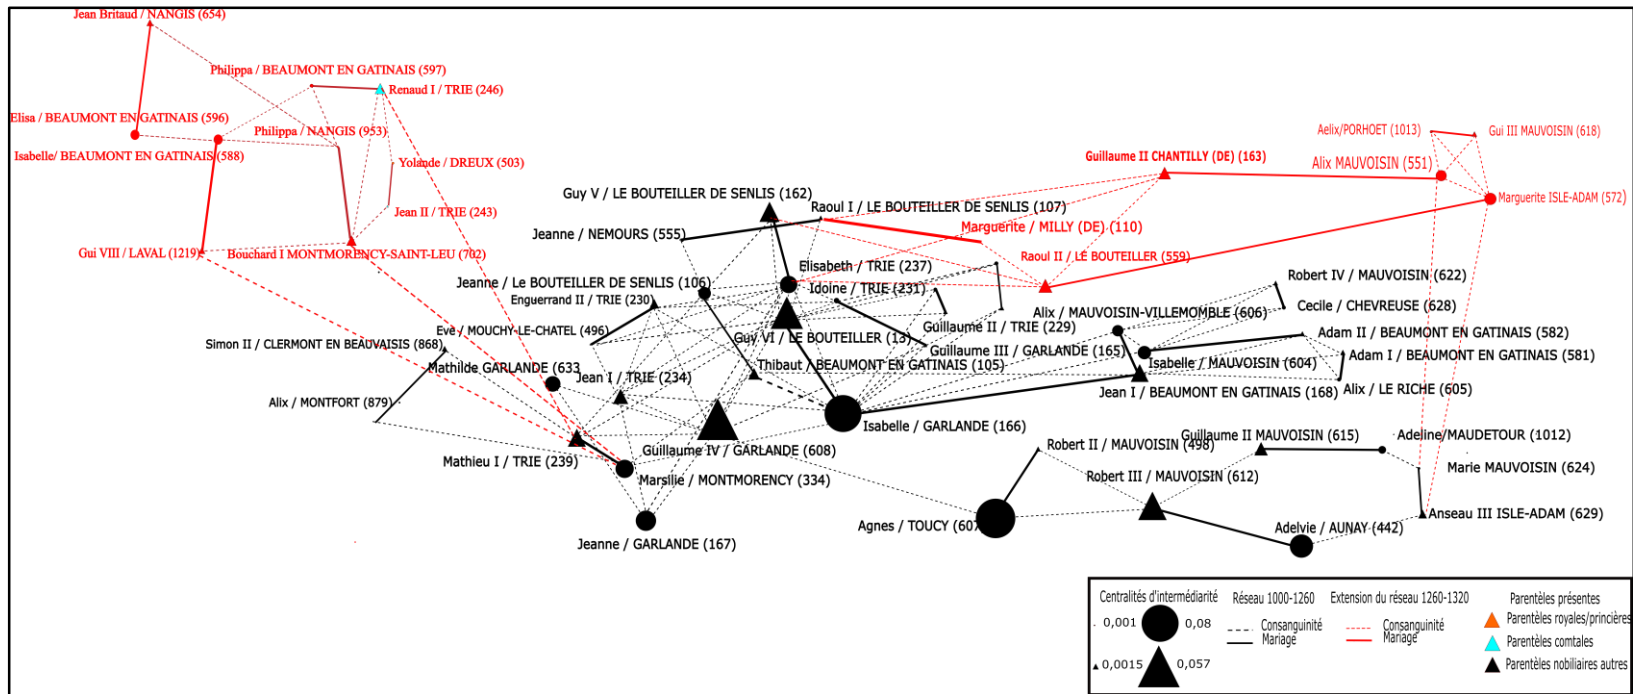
Jean Britaud / NANGIS (654)
Philippa / BEAUMONT EN GATINAIS (597)
Renaud I / TRIE (246)
Elisa / BEAUMONT EN GATINAIS (596)
Philippa / NANGIS (953)
Isabelle/ BEAUMONT EN GATINAIS (588)
Yolande / DREUX (503)
Jean II / TRIE (243)
Gui VIII / LAVAL (1219)
Bouchard I MONTMORENCY-SAINT-LEU (702)
Guy V / LE BOUTEILLER DE SENLIS (162)
Raoul I / LE BOUTEILLER DE SENLIS (107)
Guillaume II CHANTILLY (DE) (163)
Alix MAUVOISIN (551)
Aelix/PORHOET (1013)
Gui III MAUVOISIN (618)
Marguerite ISLE-ADAM (572)
Jeanne / NEMOURS (555)
Marguerite / MILLY (DE) (110)
Raoul II / LE BOUTEILLER (559)
Elisabeth / TRIE (237)
Jeanne / Le BOUTEILLER DE SENLIS (106)
Enguerrand II / TRIE (230)
Idoine / TRIE (231)
Robert IV / MAUVOISIN (622)
Cecile / CHEVREUSE (628)
Alix / MAUVOISIN-VILLEMOMBLE (606)
Guillaume II / TRIE (229)
Eve / MOUCHY-LE-CHATEL (496)
Guy VI / LE BOUTEILLER (13)
Guillaume III / GARLANDE (165)
Adam II / BEAUMONT EN GATINAIS (582)
Adam I / BEAUMONT EN GATINAIS (581)
Simon II / CLERMONT EN BEAUVAISIS (868)
Mathilde GARLANDE (633)
Jean I / TRIE (234)
Thibaut / BEAUMONT EN GATINAIS (105)
Isabelle / MAUVOISIN (604)
Jean I / BEAUMONT EN GATINAIS (168)
Alix / LE RICHE (605)
Alix / MONTFORT (879)
Isabelle / GARLANDE (166)
Robert II / MAUVOISIN (498)
Guillaume II MAUVOISIN (615)
Adeline/MAUDETOUR (1012)
Guillaume IV / GARLANDE (608)
Mathieu I / TRIE (239)
Marie MAUVOISIN (624)
Marsilie / MONTMORENCY (334)
Robert III / MAUVOISIN (612)
Anseau III ISLE-ADAM (629)
Agnes / TOUCY (607)
Adelvie / AUNAY (442)
Jeanne / GARLANDE (167)

Centralités d'intermédiarité
0,001
0,08
0,0015
0,057
Réseau 1000-1260
Consanguinité
Mariage
Extension du réseau 1260-1320
Consanguinité
Mariage
Parentèles présentes
Parentèles royales/princières
Parentèles comtales
Parentèles nobiliaires autres